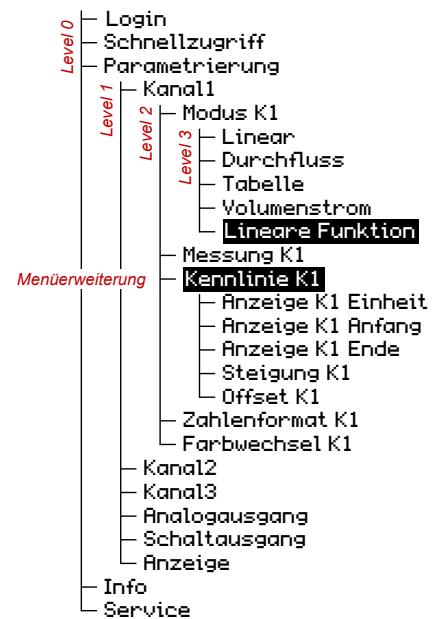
Level 0
Login
Schnellzugriff
Parametrierung
Level 1
Kanal1
Level 2
Modus K1
Level 3
Linear
Durchfluss
Tabelle
Volumenstrom
Lineare Funktion
Messung K1
Menüerweiterung
Kennlinie K1
Anzeige K1 Einheit
Anzeige K1 Anfang
Anzeige K1 Ende
Steigung K1
Offset K1
Zahlenformat K1
Farbwechsel K1
Kanal2
Kanal3
Analogausgang
Schaltausgang
Anzeige
Info
Service